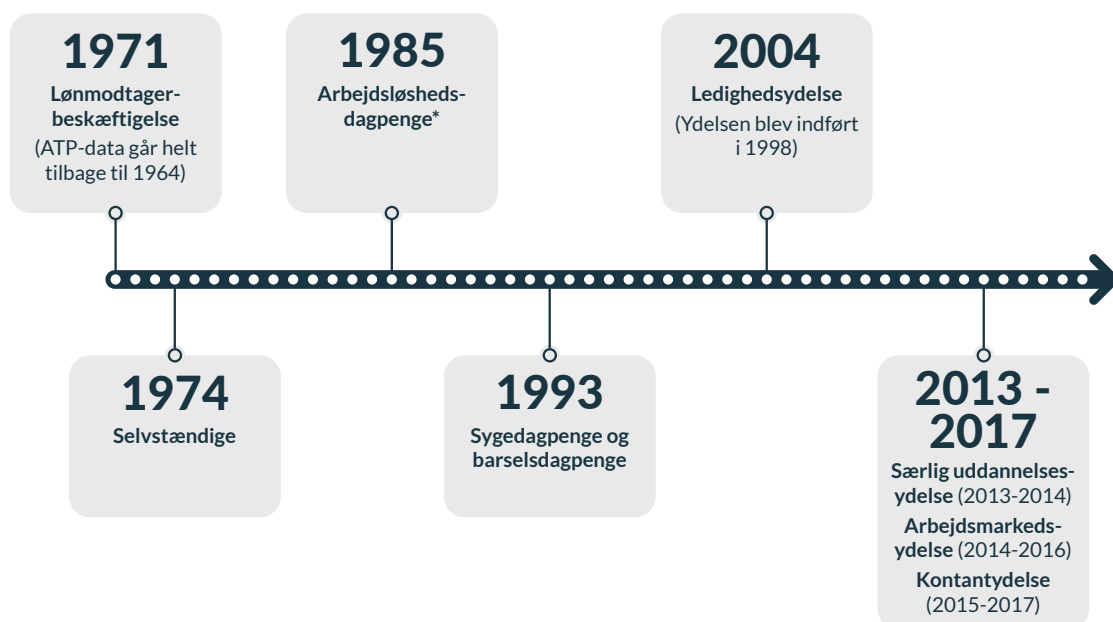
1971
Lønmodtagerbeskæftigelse
(ATP-data går helt tilbage til 1964)

1985
Arbejdsløshedsdagpenge*

2004
Ledighedsydelse
(Ydelsen blev indført i 1998)

1974
Selvstændige

1993
Sygedagpenge og barselsdagpenge

2013 - 2017
Særlig uddannelsesydelse (2013-2014)
Arbejdsmarkedsydelse (2014-2016)
Kontantydelse (2015-2017)